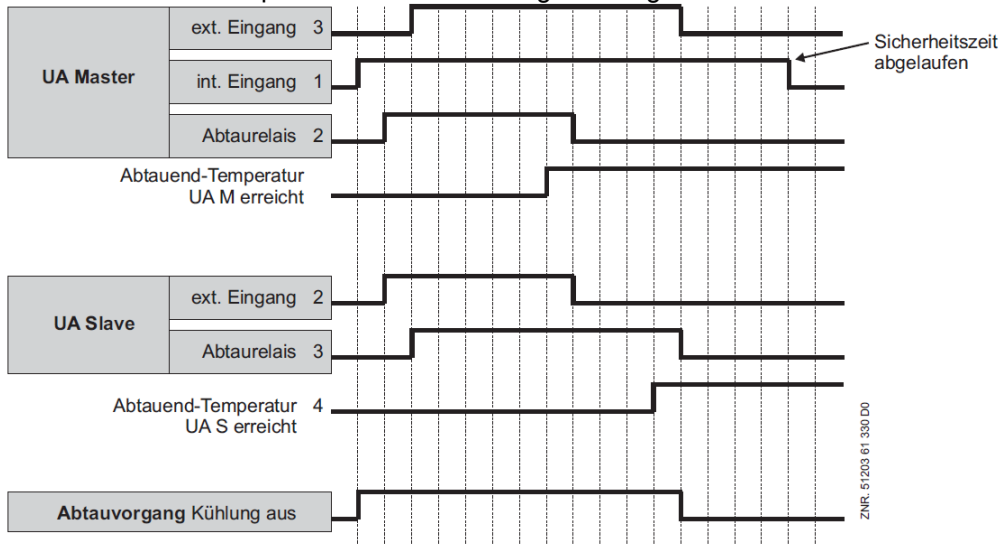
UA Master

ext. Eingang 3

int. Eingang 1

Abtaurelais 2

Sicherheitszeit abgelaufen

Abtauend-Temperatur UA M erreicht

UA Slave

ext. Eingang 2

Abtaurelais 3

Abtauend-Temperatur 4 UA S erreicht

ZNR. 51203 61 330 D0

Abtauvorgang Kühlung aus